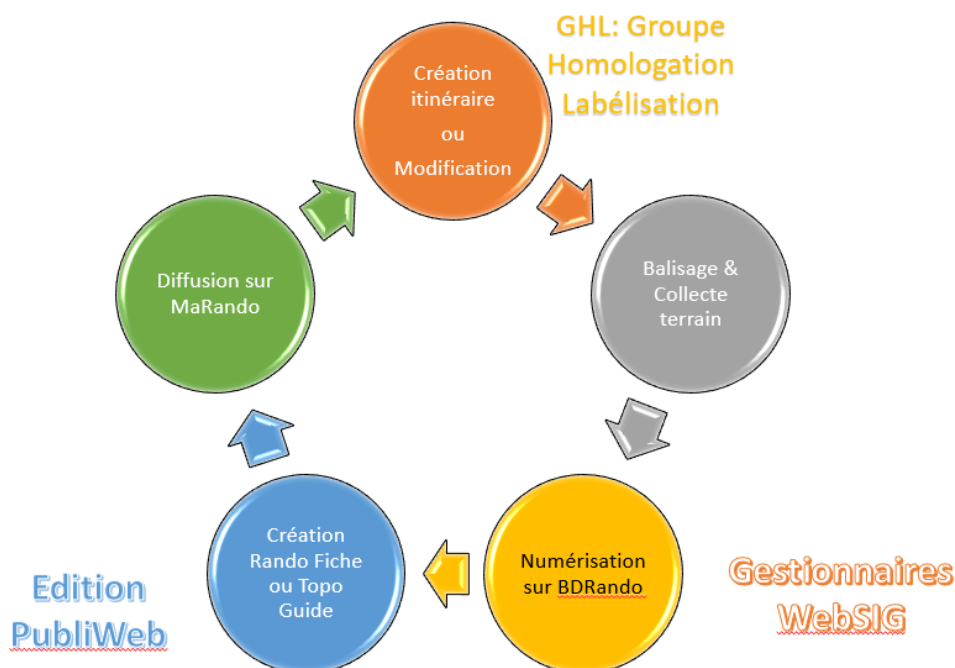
GHL: Groupe Homologation Labélisation

Création itinéraire ou Modification

Balisage & Collecte terrain

Numérisation sur BDRando

Gestionnaires WebSIG

Création Rando Fiche ou Topo Guide

Edition PubliWeb

Diffusion sur MaRando